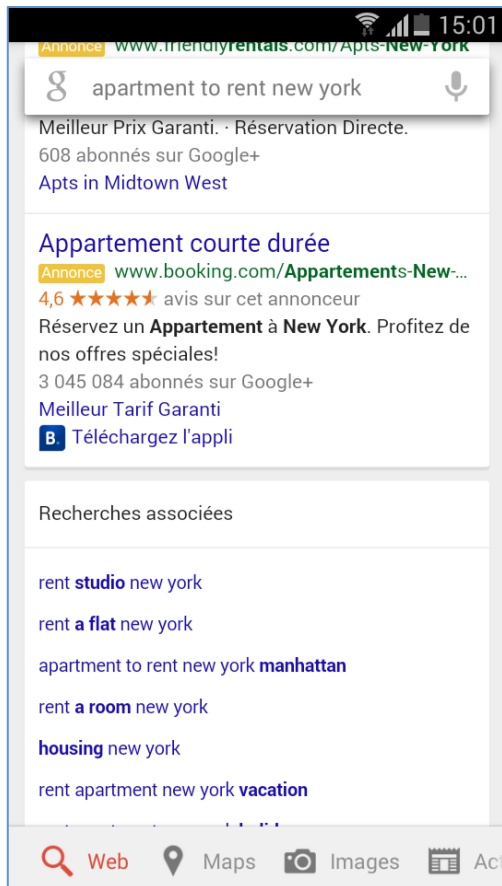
15:01

Annonce www.friendlyrentals.com/Apts-New-York

apartment to rent new york

Meilleur Prix Garanti. · Réservation Directe.
608 abonnés sur Google+
Apts in Midtown West

Appartement courte durée
Annonce www.booking.com/Appartements-New-...
4,6 ★★★★★ avis sur cet annonceur
Réservez un Appartement à New York. Profitez de nos offres spéciales!
3 045 084 abonnés sur Google+
Meilleur Tarif Garanti
B. Téléchargez l'appli

Recherches associées

rent studio new york

rent a flat new york

apartment to rent new york manhattan

rent a room new york

housing new york

rent apartment new york vacation

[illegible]

Web Maps Images Act